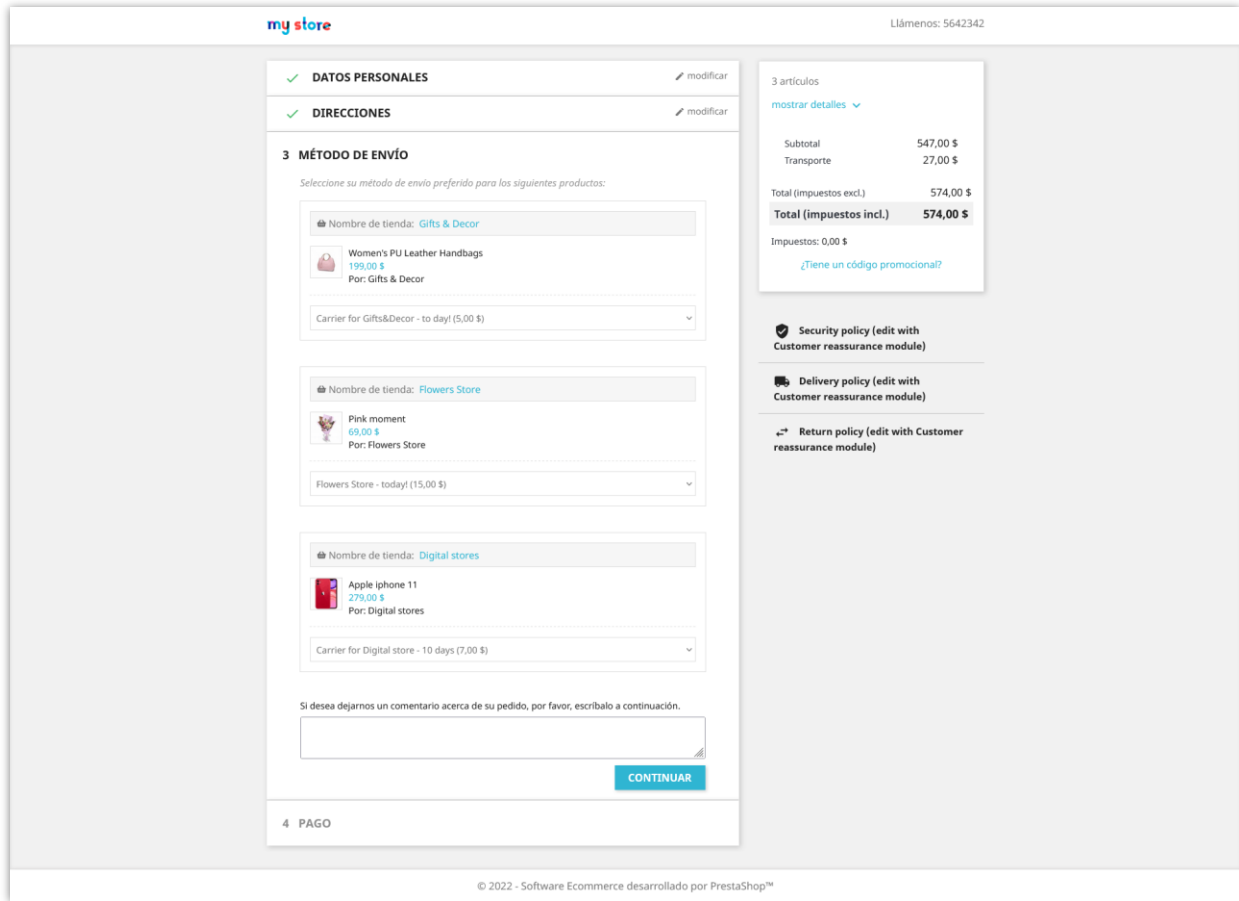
my store

Llámenos: 5642342

✓ DATOS PERSONALES
modificar

✓ DIRECCIONES
modificar

3 MÉTODO DE ENVÍO

Seleccione su método de envío preferido para los siguientes productos:

Nombre de tienda: Gifts & Decor

Women's PU Leather Handbags
199,00 $
Por: Gifts & Decor

Carrier for Gifts&Decor - to day! (5,00 $)

Nombre de tienda: Flowers Store

Pink moment
69,00 $
Por: Flowers Store

Flowers Store - today! (15,00 $)

Nombre de tienda: Digital stores

Apple iphone 11
279,00 $
Por: Digital stores

Carrier for Digital store - 10 days (7,00 $)

Si desea dejarnos un comentario acerca de su pedido, por favor, escríbalo a continuación.

CONTINUAR

4 PAGO

3 artículos
mostrar detalles

| | |
|---|---|
| Subtotal | 547,00 $ |
| Transporte | 27,00 $ |
| Total (impuestos excl.) | 574,00 $ |
| Total (impuestos incl.) | 574,00 $ |

Impuestos: 0,00 $

¿Tiene un código promocional?

Security policy (edit with Customer reassurance module)

Delivery policy (edit with Customer reassurance module)

Return policy (edit with Customer reassurance module)

© 2022 - Software Ecommerce desarrollado por PrestaShop™